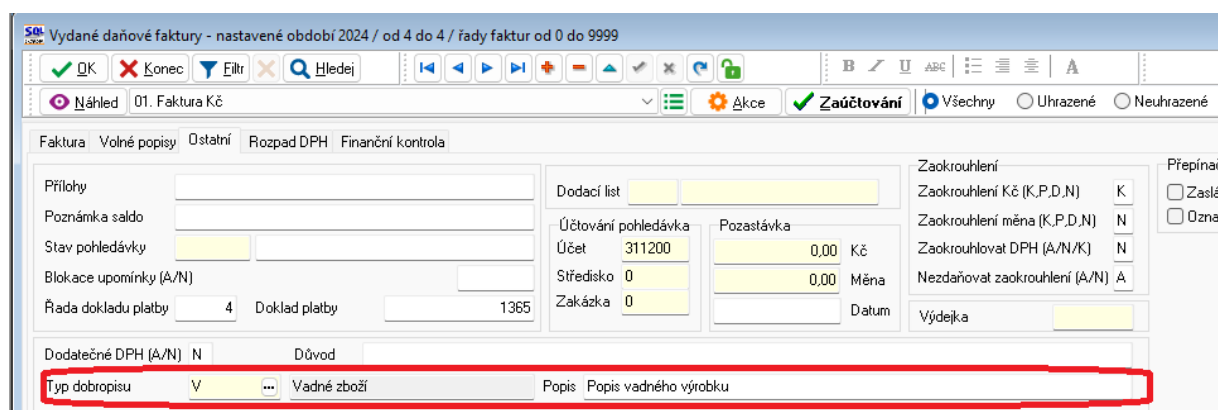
Vydané daňové faktury - nastavené období 2024 / od 4 do 4 / řady faktur od 0 do 9999

OK Konec Filtr Hledej

B I U ABC A

Náhled 01. Faktura Kč Akce Zaúčtování Všechny Uhrazené Neuhrazené

Faktura Volné popisy Ostatní Rozpad DPH Finanční kontrola

Přílohy
Poznámka saldo
Stav pohledávky
Blokace upomínky (A/N)
Řada dokladu platby 4 Doklad platby 1365

Dodací list

Účtování pohledávka
Účet 311200
Středisko 0
Zakázka 0

Pozastávka
0,00 Kč
0,00 Měna
Datum

Zaokrouhlení
Zaokrouhlení Kč (K,P,D,N) K
Zaokrouhlení měna (K,P,D,N) N
Zaokrouhlovat DPH (A/N/K) N
Nezdaňovat zaokrouhlení (A/N) A

Výdejka

Přepínač
Zaslá
Ozna

Dodatečné DPH (A/N) N Důvod

Typ dobropisu V Vadné zboží Popis Popis vadného výrobku